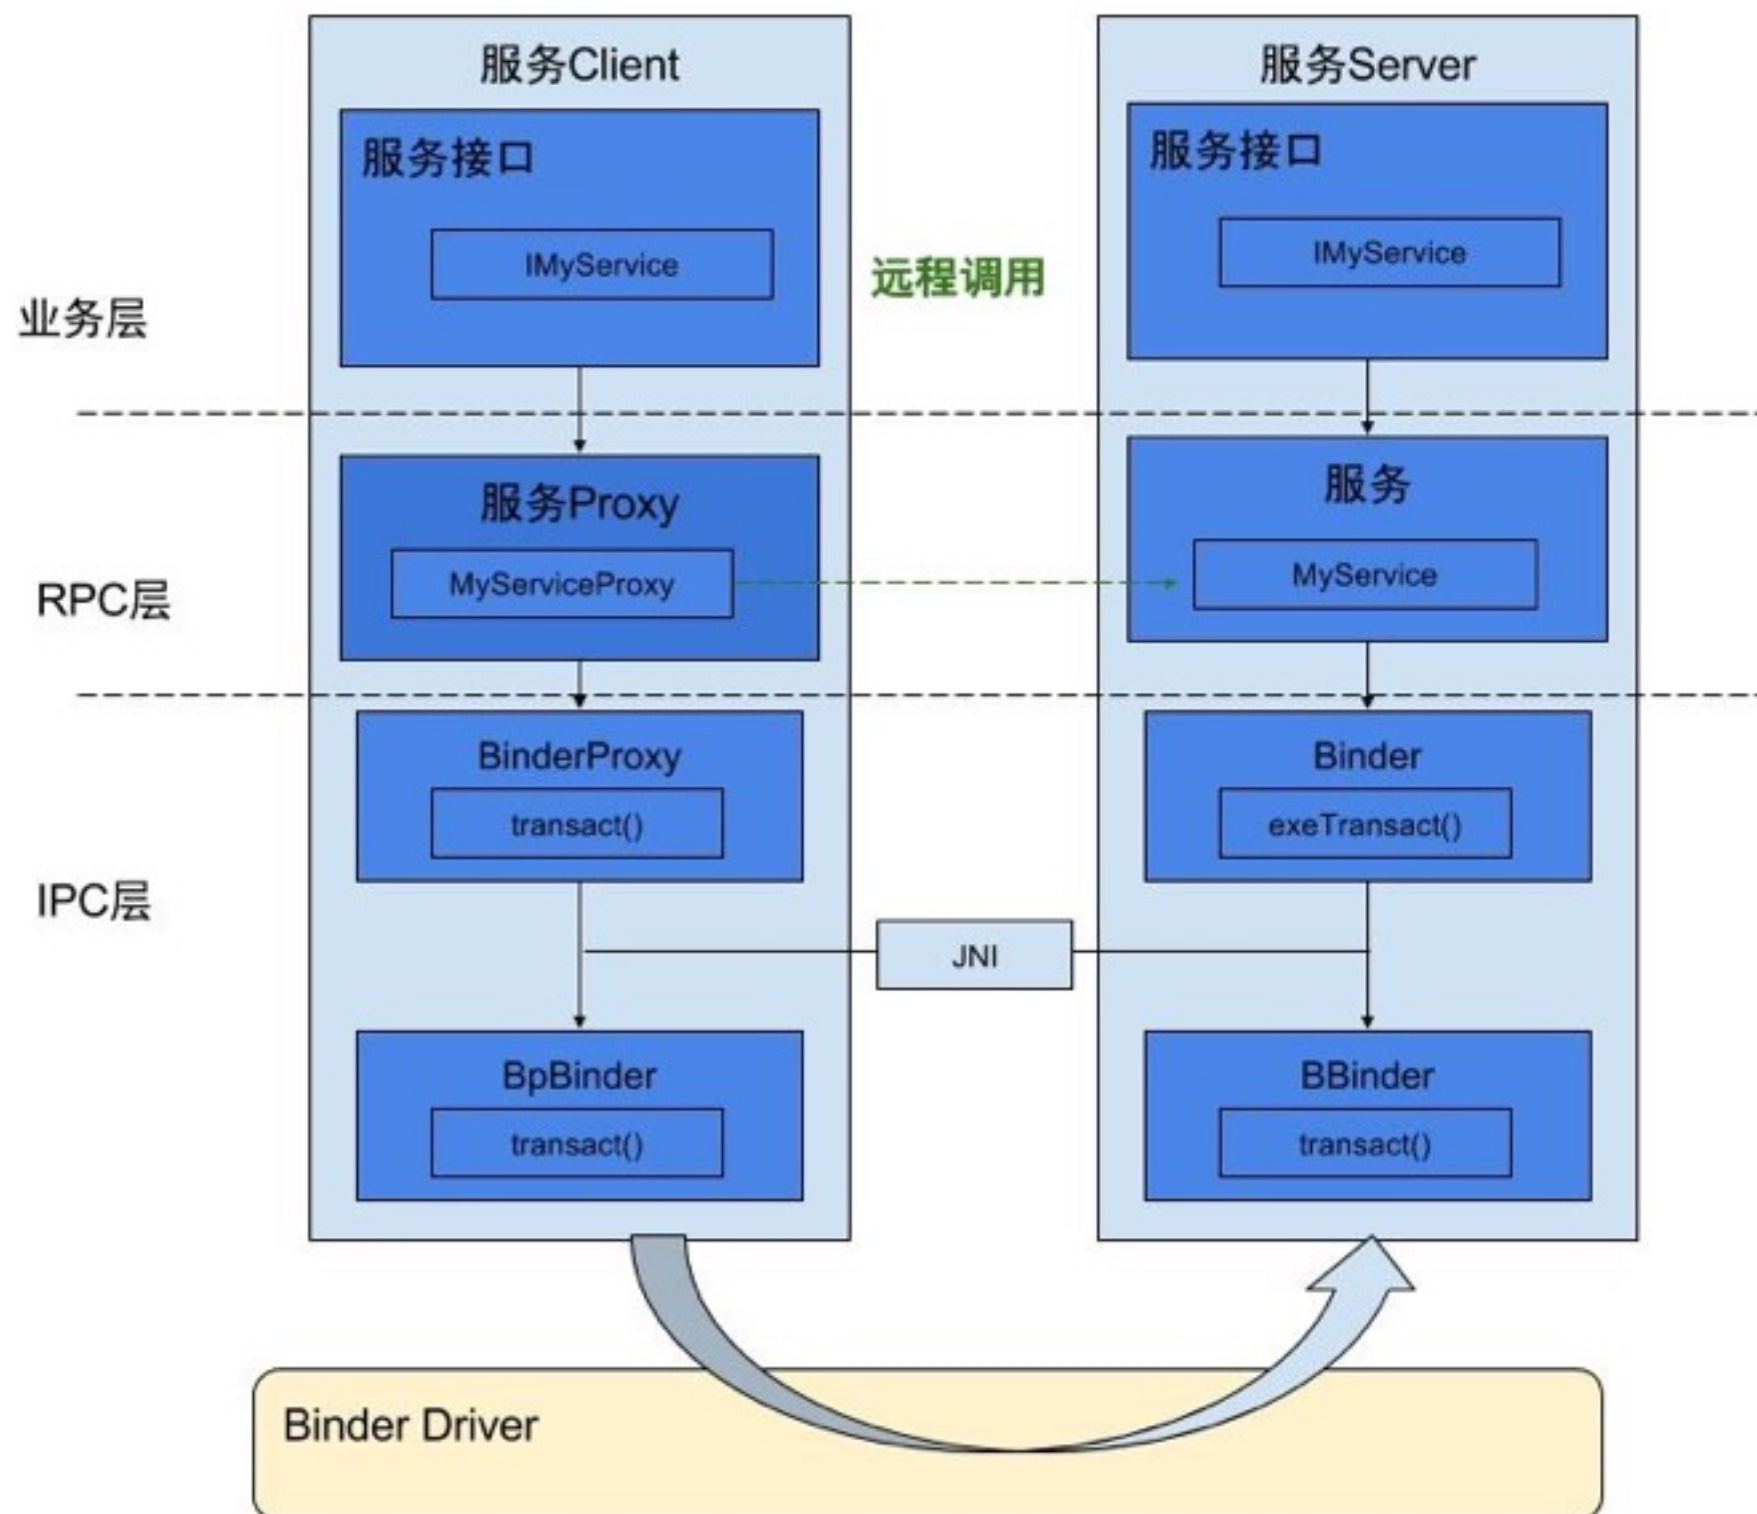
服务Client

服务接口

IMyService

远程调用

服务Server

服务接口

IMyService

业务层

服务Proxy

MyServiceProxy

服务

MyService

RPC层

BinderProxy

transact()

Binder

exeTransact()

IPC层

JNI

BpBinder

transact()

BBinder

transact()

Binder Driver